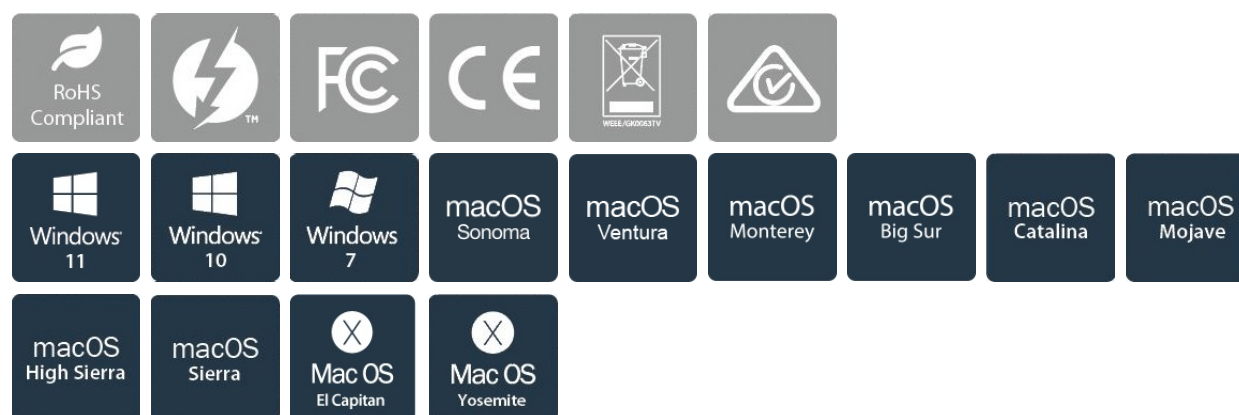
RoHS Compliant

TM

FC

CE

WEEE/GK0063TV

Windows 11

Windows 10

Windows 7

macOS Sonoma

macOS Ventura

macOS Monterey

macOS Big Sur

macOS Catalina

macOS Mojave

macOS High Sierra

macOS Sierra

X Mac OS El Capitan

X Mac OS Yosemite